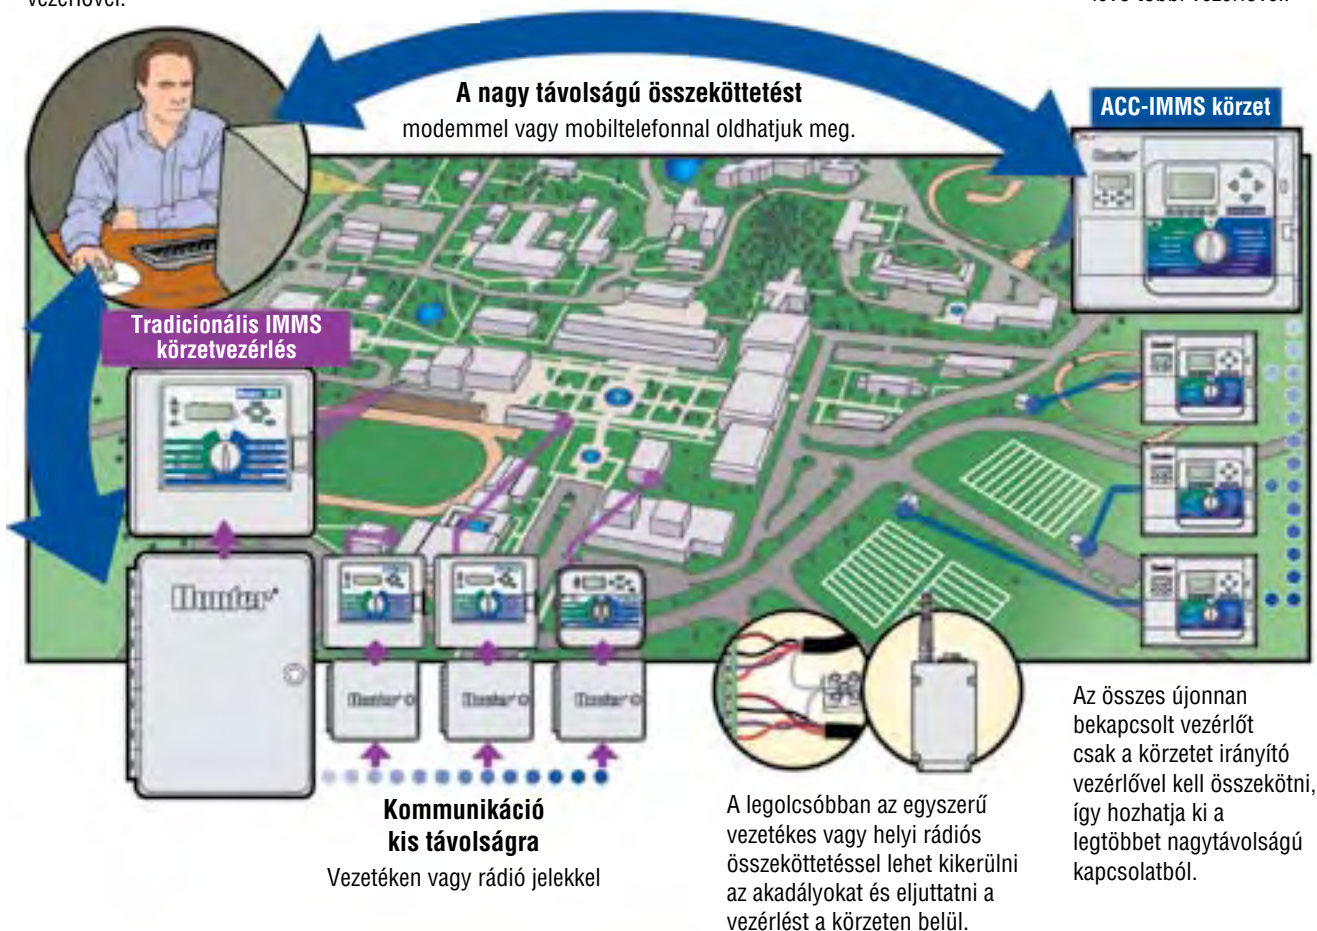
vezérlővel.

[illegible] több vezérlővel.

A nagy távolságú összeköttetést
modemmel vagy mobiltelefonnal oldhatjuk meg.

ACC-IMMS körzet

Tradicionális IMMS körzetvezérlés

Hunter

Kommunikáció kis távolságra
Vezetéken vagy rádió jelekkel

A legolcsóbban az egyszerű vezetékes vagy helyi rádiós összeköttetéssel lehet kikerülni az akadályokat és eljuttatni a vezérlést a körzeten belül.

Az összes újonnan bekapcsolt vezérlőt csak a körzetet irányító vezérlővel kell összekötni, így hozhatja ki a legtöbbet nagytávolságú kapcsolatból.